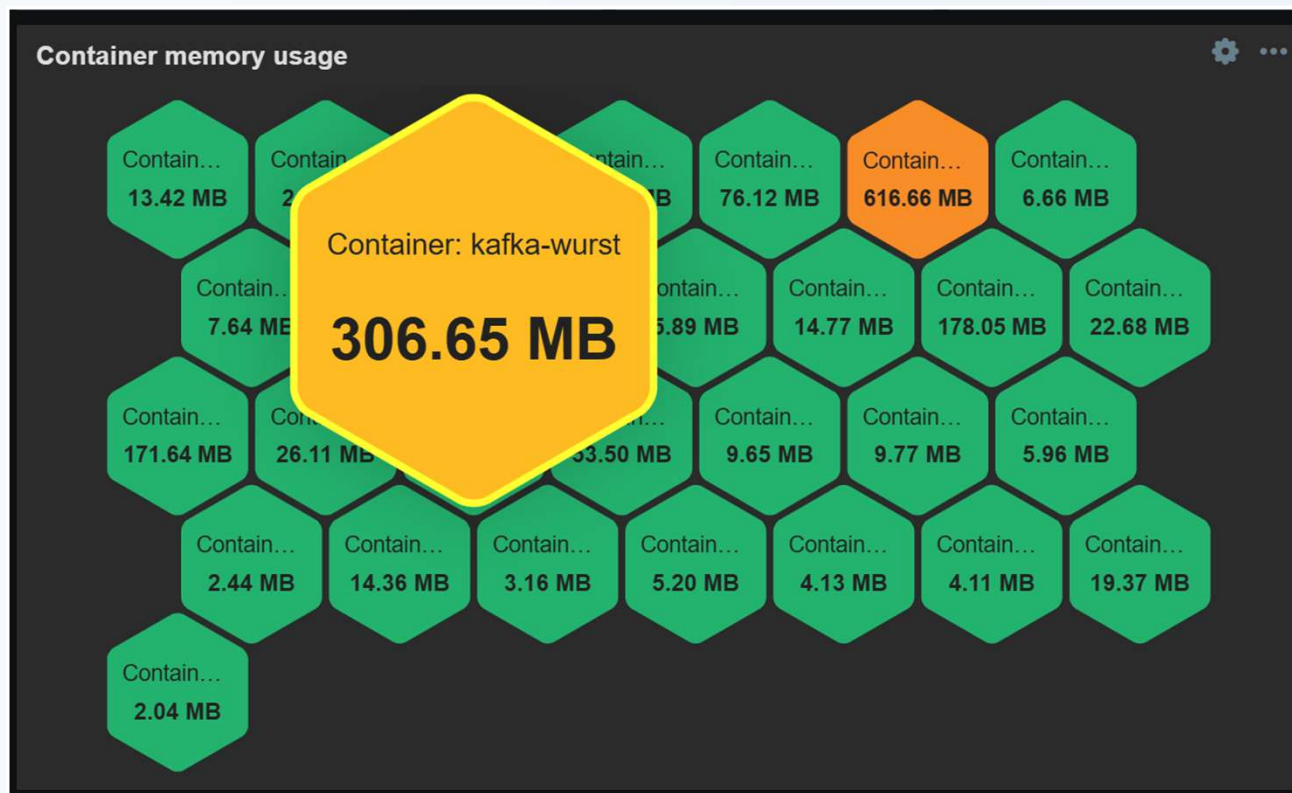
Container memory usage

Contain…
13.42 MB

Contain
2

ntain…
B

Contain…
76.12 MB

Contain…
616.66 MB

Contain…
6.66 MB

Container: kafka-wurst

306.65 MB

Contain…
7.64 MB

ntain…
5.89 MB

Contain…
14.77 MB

Contain…
178.05 MB

Contain…
22.68 MB

Contain…
171.64 MB

Con
26.11 MB

in…
53.50 MB

Contain…
9.65 MB

Contain…
9.77 MB

Contain…
5.96 MB

Contain…
2.44 MB

Contain…
14.36 MB

Contain…
3.16 MB

Contain…
5.20 MB

Contain…
4.13 MB

Contain…
4.11 MB

Contain…
19.37 MB

Contain…
2.04 MB